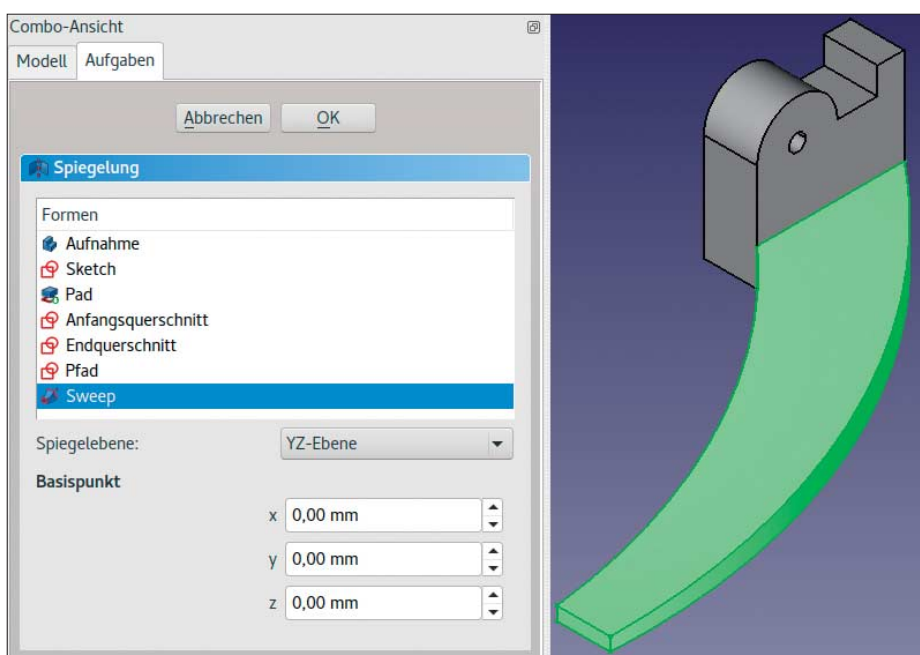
Combo-Ansicht

Modell | Aufgaben

Abbrechen | OK

Spiegelung

Formen
Aufnahme
Sketch
Pad
Anfangsquerschnitt
Endquerschnitt
Pfad
Sweep

Spiegelebene: YZ-Ebene

Basispunkt

x 0,00 mm
y 0,00 mm
z 0,00 mm